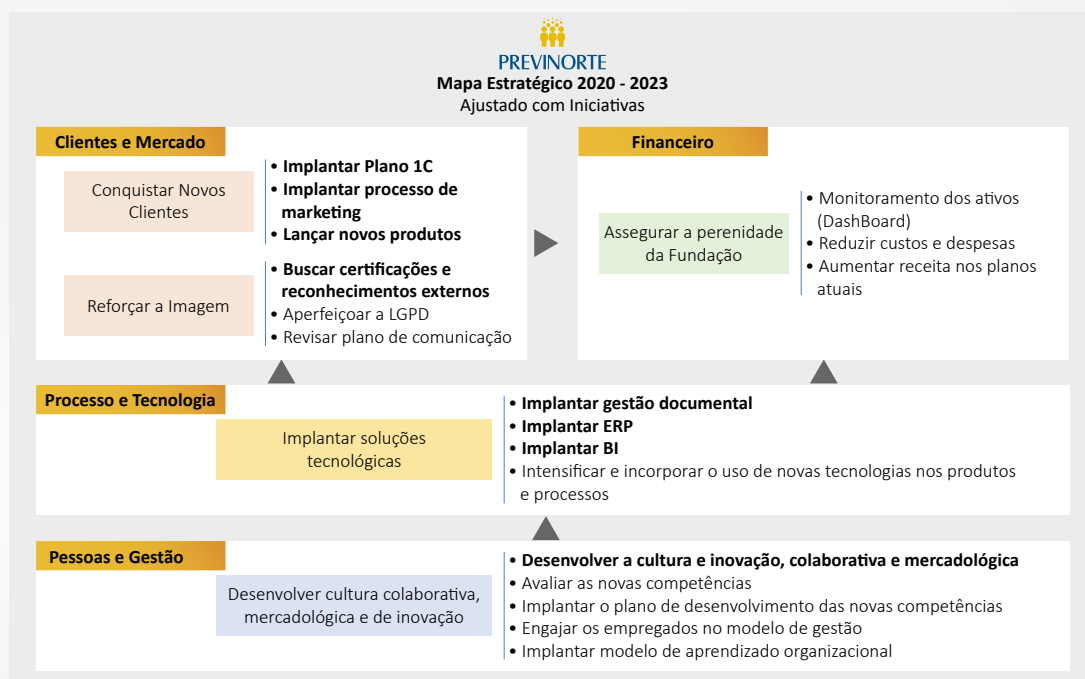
PREVINORTE
**Mapa Estratégico 2020 - 2023**
Ajustado com Iniciativas

**Clientes e Mercado**

Conquistar Novos Clientes

- **Implantar Plano 1C**
- **Implantar processo de marketing**
- **Lançar novos produtos**

Reforçar a Imagem

- **Buscar certificações e reconhecimentos externos**
- Aperfeiçoar a LGPD
- Revisar plano de comunicação

**Financeiro**

Assegurar a perenidade da Fundação

- Monitoramento dos ativos (DashBoard)
- Reduzir custos e despesas
- Aumentar receita nos planos atuais

**Processo e Tecnologia**

Implantar soluções tecnológicas

- **Implantar gestão documental**
- **Implantar ERP**
- **Implantar BI**
- Intensificar e incorporar o uso de novas tecnologias nos produtos e processos

**Pessoas e Gestão**

Desenvolver cultura colaborativa, mercadológica e de inovação

- **Desenvolver a cultura e inovação, colaborativa e mercadológica**
- Avaliar as novas competências
- Implantar o plano de desenvolvimento das novas competências
- Engajar os empregados no modelo de gestão
- Implantar modelo de aprendizado organizacional